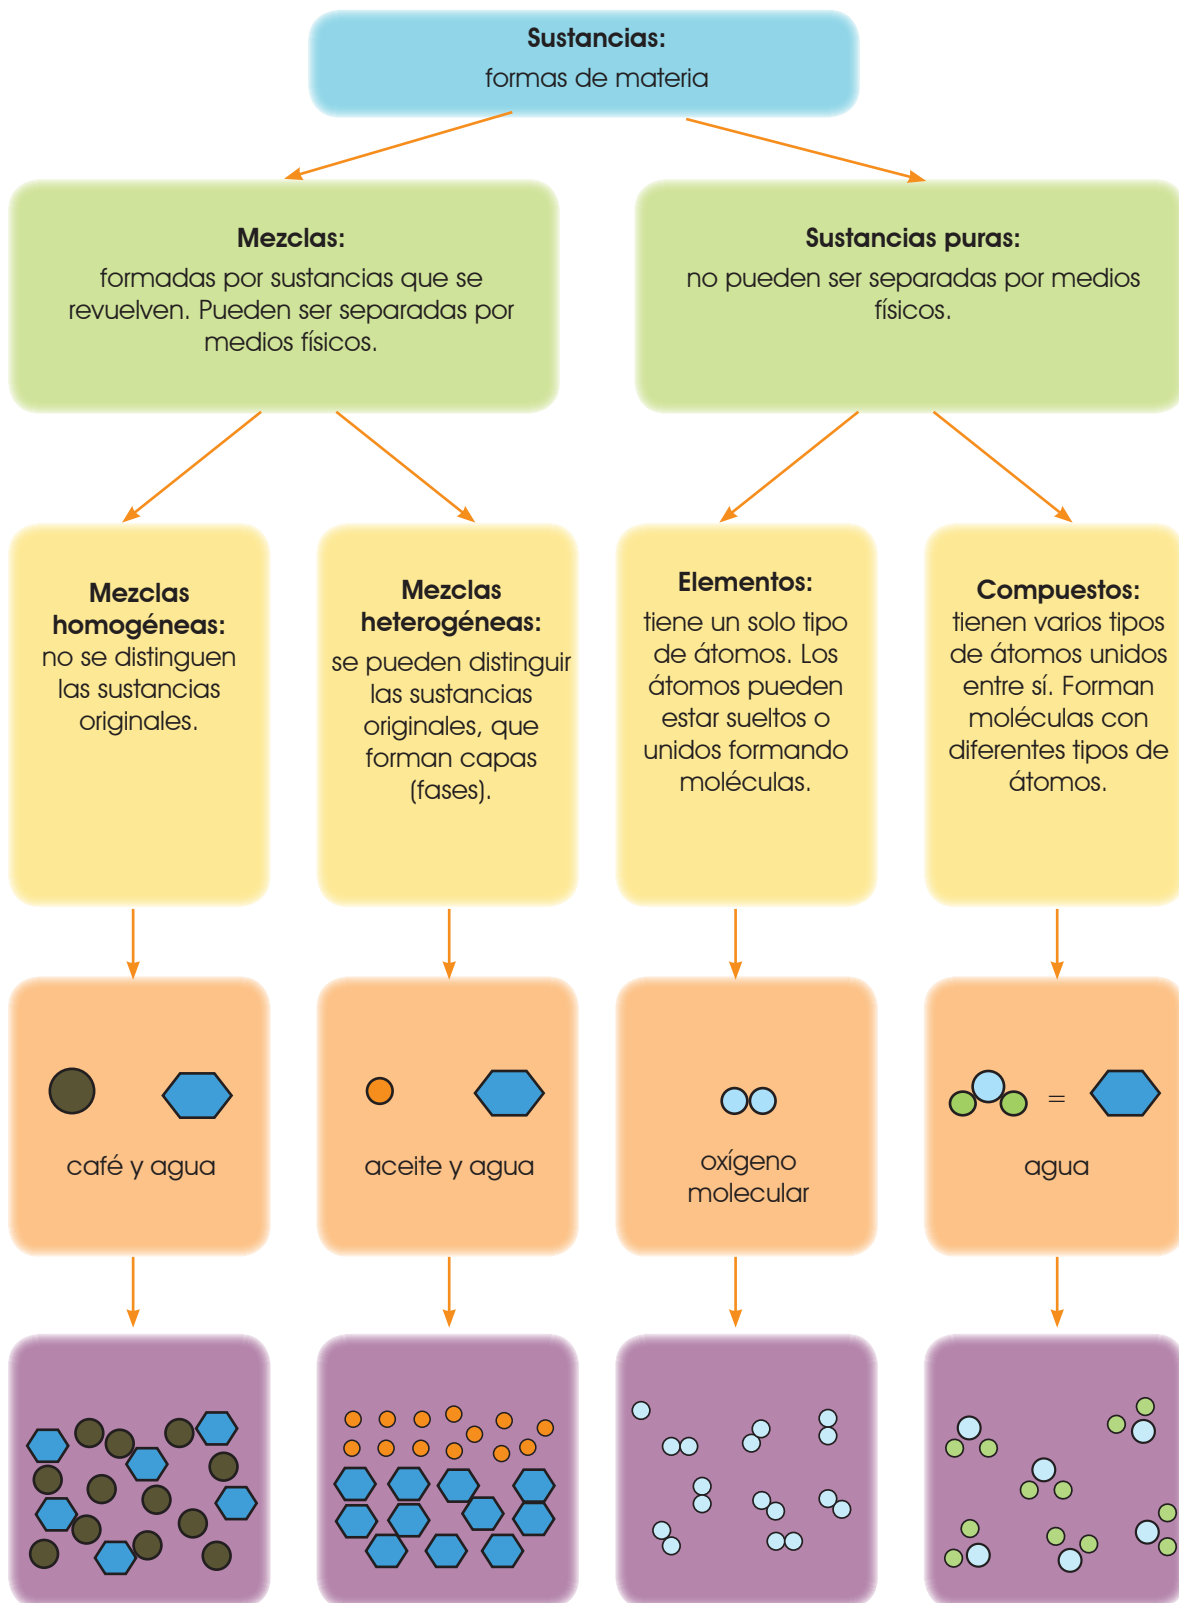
**Sustancias:**
formas de materia

**Mezclas:**
formadas por sustancias que se revuelven. Pueden ser separadas por medios físicos.

**Sustancias puras:**
no pueden ser separadas por medios físicos.

**Mezclas homogéneas:**
no se distinguen las sustancias originales.

**Mezclas heterogéneas:**
se pueden distinguir las sustancias originales, que forman capas (fases).

**Elementos:**
tiene un solo tipo de átomos. Los átomos pueden estar sueltos o unidos formando moléculas.

**Compuestos:**
tienen varios tipos de átomos unidos entre sí. Forman moléculas con diferentes tipos de átomos.

café y agua

aceite y agua

oxígeno molecular

=

agua